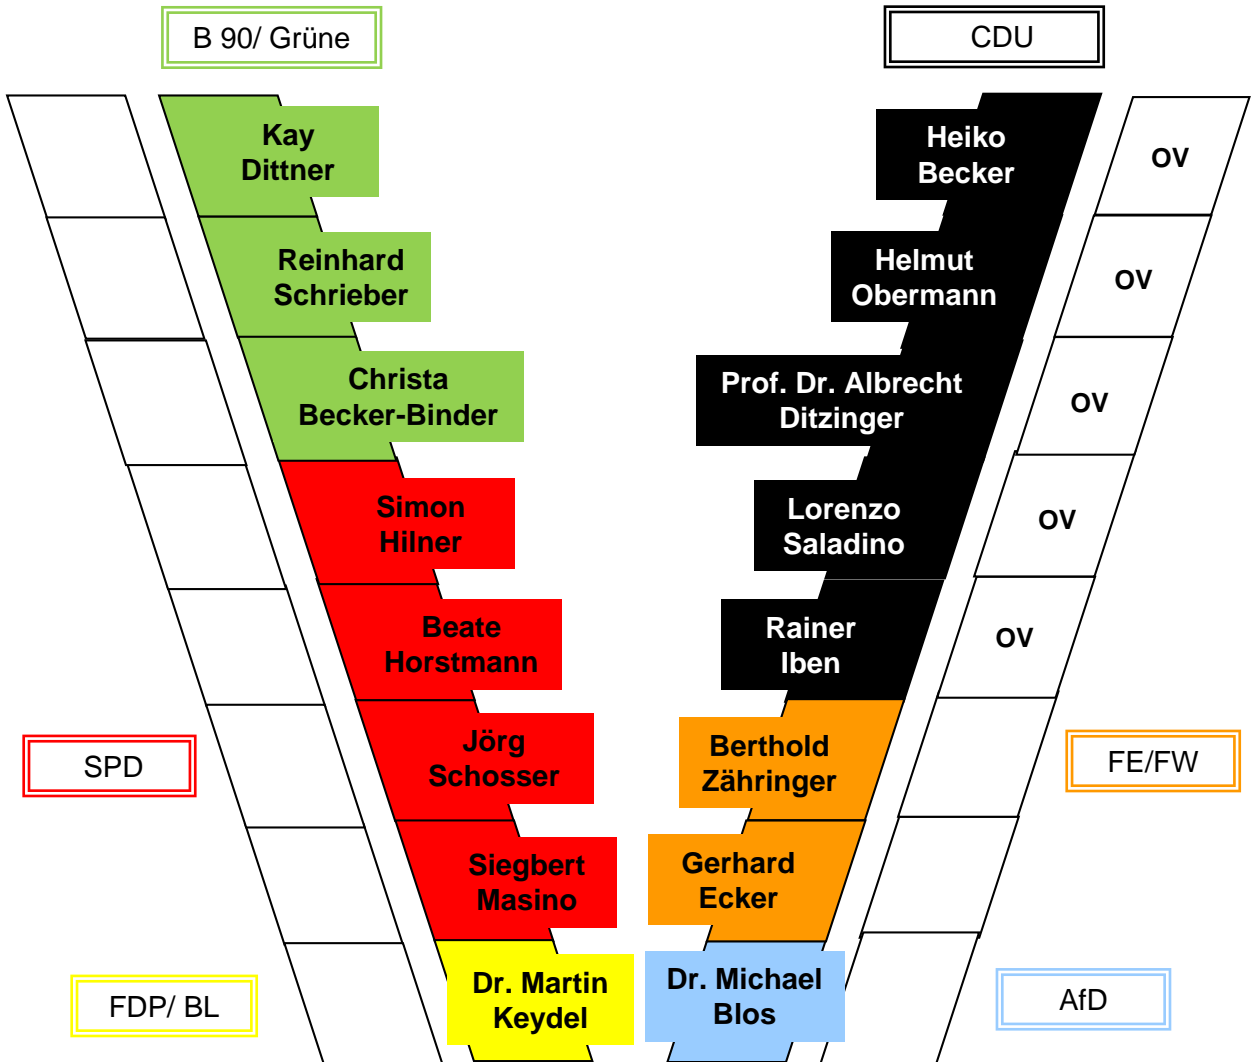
B 90/ Grüne

CDU

Kay Dittner

Reinhard Schrieber

Christa Becker-Binder

Simon Hilner

Beate Horstmann

Jörg Schosser

Siegbert Masino

Dr. Martin Keydel

Heiko Becker

OV

Helmut Obermann

OV

Prof. Dr. Albrecht Ditzinger

OV

Lorenzo Saladino

OV

Rainer Iben

OV

Berthold Zähringer

Gerhard Ecker

Dr. Michael Blos

SPD

FE/FW

FDP/ BL

AfD